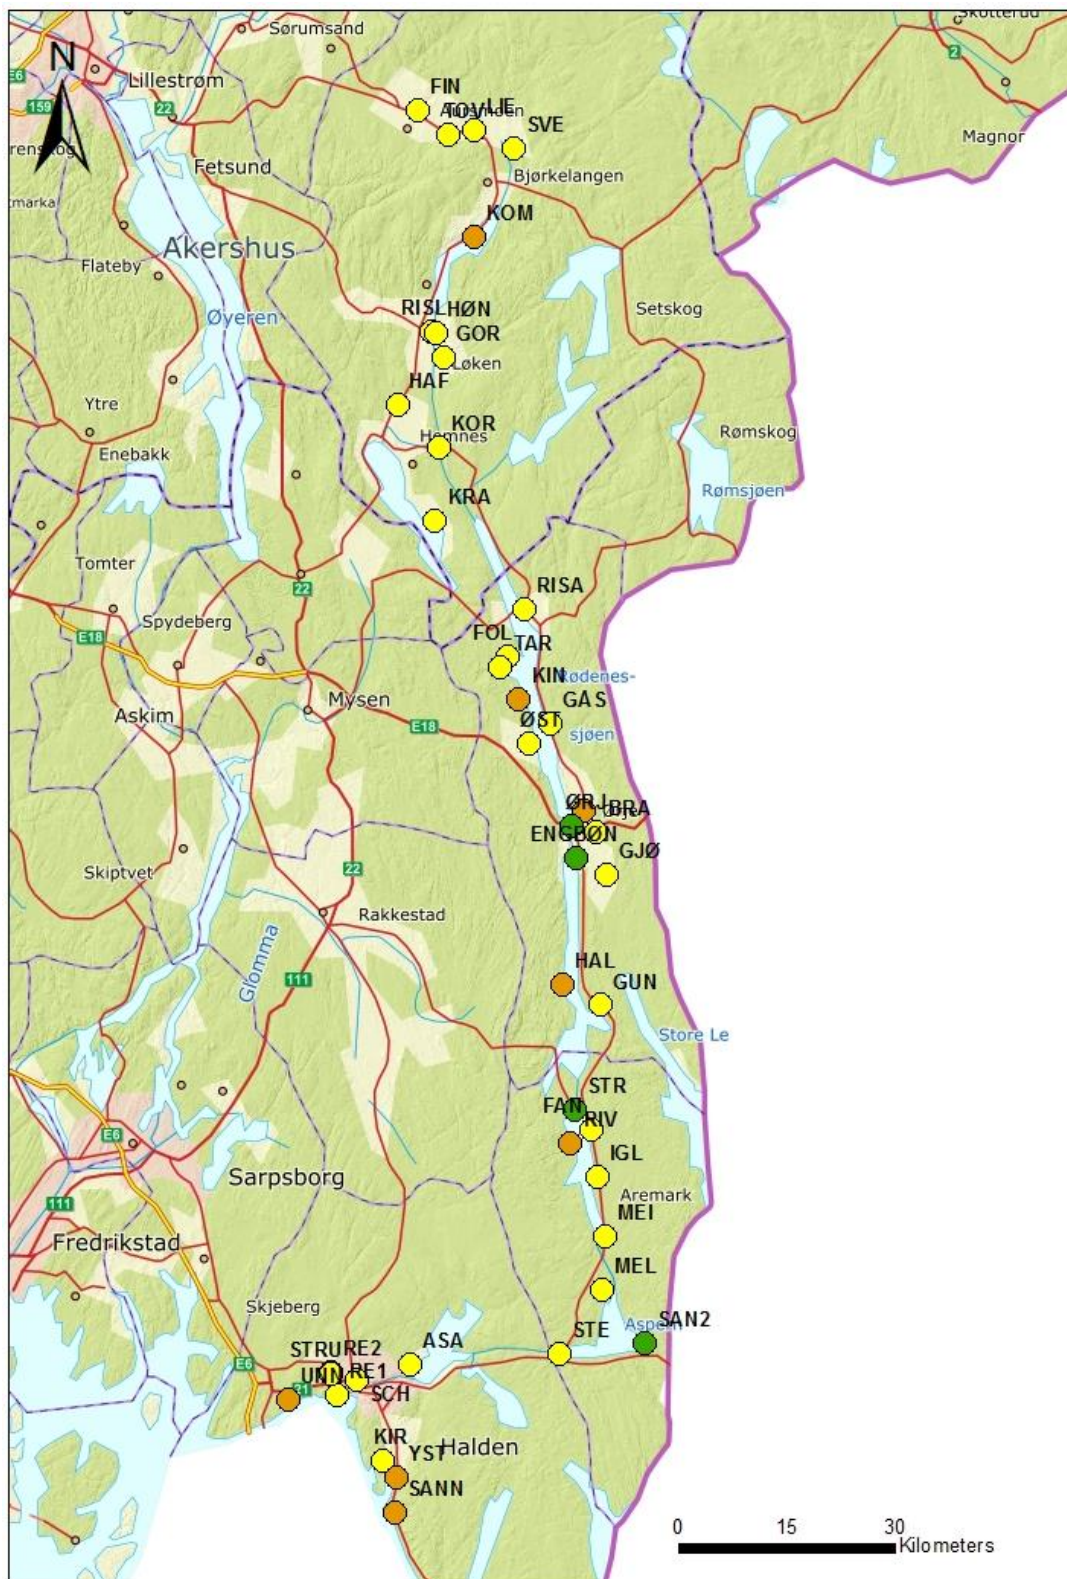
Skotterud
Sørumsand
N
Lillestrøm
159
22
E6
FIN
TOV
LIE
Aurskog
SVE
Magnor
Fetsund
Bjørkelangen
KOM
Akershus
Flateby
Øyeren
RIS
LHØN
GOR
Setskog
Løken
HAF
Ytre
KOR
Hemnes
Rømskog
Enebakk
Rømsjøen
KRA
Tomter
22
RISA
Spydeberg
E18
FOL
TAR
KIN
Rødenes-
GAS
Askim
Mysen
E18
ØST
sjøen
ØRJ
BRA
Ørje
ENG
BØN
GJØ
Skiptvet
22
Rakkestad
Glomma
111
HAL
GUN
Store Le
STR
FAN
RIV
IGL
E6
Sarpsborg
Aremark
111
MEI
Fredrikstad
MEL
Skjeberg
SAN2
STE
Aspern
ASA
STRU
RE2
UNN
RE1
SCH
KIR
YST
Halden
SANN
0
15
30
Kilometers